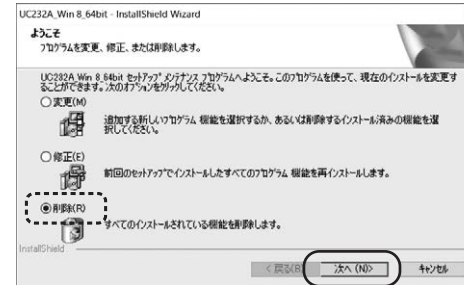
UC232A_Win 8_64bit - InstallShield Wizard

ようこそ
ﾌﾟﾛｸﾞﾗﾑを変更、修正、または削除します。

UC232A_Win 8_64bit ｾｯﾄｱｯﾌﾟ ﾒﾝﾃﾅﾝｽ ﾌﾟﾛｸﾞﾗﾑへようこそ。このﾌﾟﾛｸﾞﾗﾑを使って、現在のインストールを変更することができます。次のｵﾌﾟｼｮﾝをｸﾘｯｸしてください。

○変更(M)
追加する新しいﾌﾟﾛｸﾞﾗﾑ 機能を選択するか、あるいは削除するインストール済みの機能を選択してください。

○修正(E)
前回のｾｯﾄｱｯﾌﾟでインストールしたすべてのﾌﾟﾛｸﾞﾗﾑ 機能を再インストールします。

◉削除(R)
すべてのインストールされている機能を削除します。

InstallShield

< 戻る(B)　次へ (N)>　ｷｬﾝｾﾙ